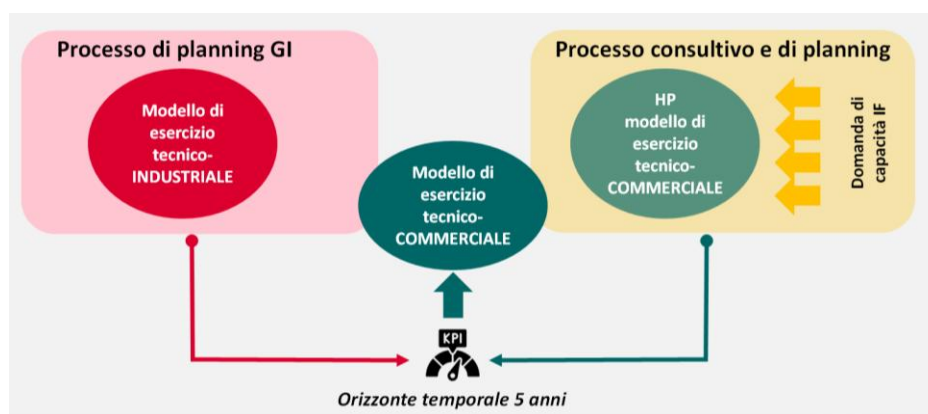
Processo di planning GI

Modello di esercizio tecnico-INDUSTRIALE

Modello di esercizio tecnico-COMMERCIALE

Processo consultivo e di planning

HP modello di esercizio tecnico-COMMERCIALE

Domanda di capacità IF

KPI

Orizzonte temporale 5 anni